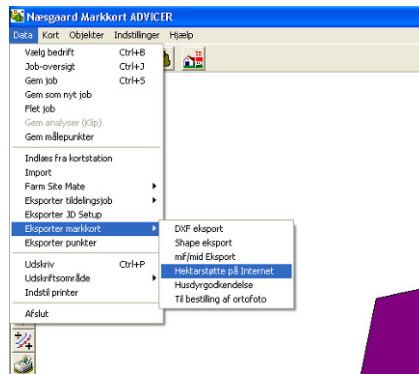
Næsgaard Markkort ADVICER
Data Kort Objekter Indstillinger Hjælp

Vælg bedrift Ctrl+B
Job-oversigt Ctrl+J
Gem job Ctrl+S
Gem som nyt job
Flet job
Gem analyser (Klip)
Gem målepunkter
Indlæs fra kortstation
Import
Farm Site Mate
Eksporter tildelingsjob
Eksporter JD Setup
Eksporter markkort
Eksporter punkter
Udskriv Ctrl+P
Udskriftsområde
Indstil printer
Afslut

DXF eksport
Shape eksport
mif/mid Eksport
Hektarstøtte på Internet
Husdyrgodkendelse
Til bestilling af ortofoto